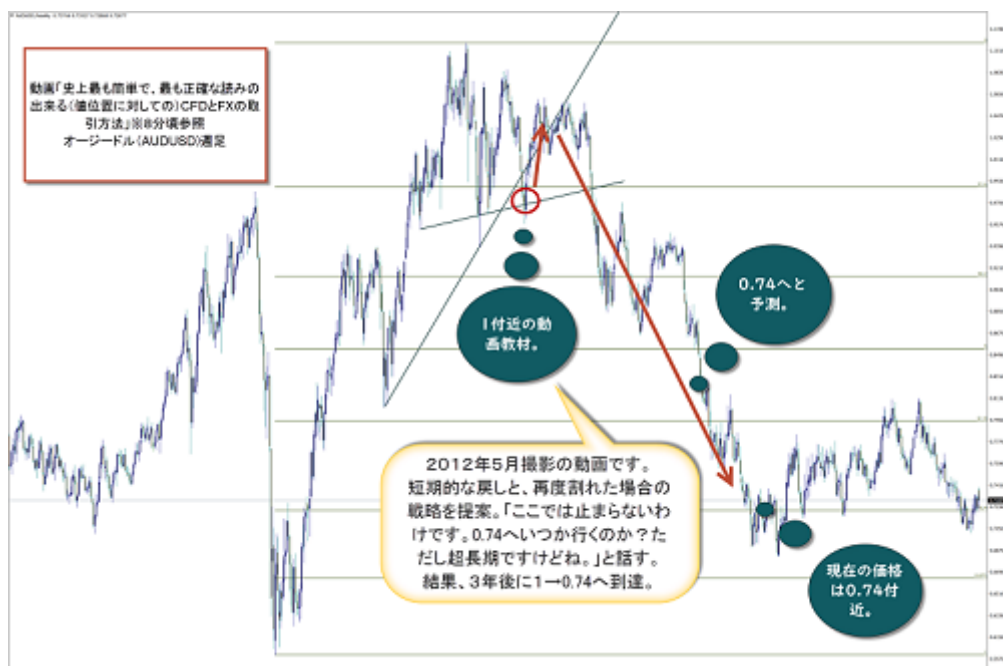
動画「史上最も簡単で、最も正確な読みの出来る(値位置に対しての)CFDとFXの取引方法」※8分頃参照
オージードル(AUDUSD)週足

1付近の動画教材。

0.74へと予測。

2012年5月撮影の動画です。短期的な戻しと、再度割れた場合の戦略を提案。「ここでは止まらないわけです。0.74へいつか行くのか？ただし超長期ですけどね。」と話す。結果、3年後に1→0.74へ到達。

現在の価格は0.74付近。